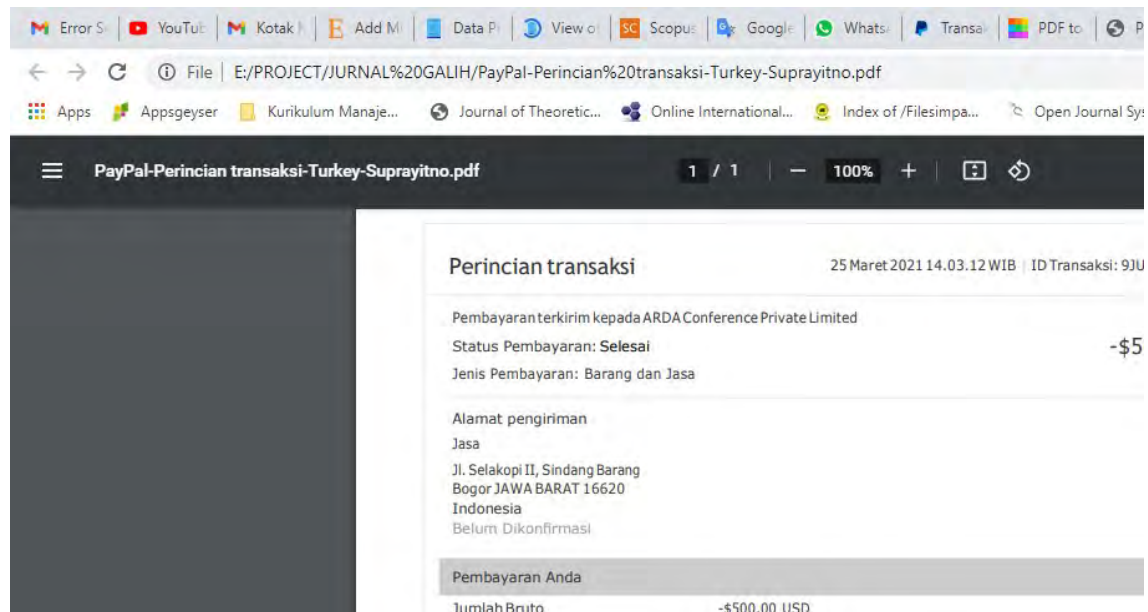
Error S | YouTub | Kotak | Add M | Data P | View o | Scopus | Google | Whats | Transa | PDF to | P

File | E:/PROJECT/JURNAL%20GALIH/PayPal-Perincian%20transaksi-Turkey-Suprayitno.pdf

Apps | Appsgeyser | Kurikulum Manaje... | Journal of Theoretic... | Online International... | Index of /Filesimpa... | Open Journal Sys

PayPal-Perincian transaksi-Turkey-Suprayitno.pdf

1 / 1 | — 100% +

Perincian transaksi

25 Maret 2021 14.03.12 WIB | ID Transaksi: 9JU

Pembayaran terkirim kepada ARDA Conference Private Limited

Status Pembayaran: Selesai

-$5

Jenis Pembayaran: Barang dan Jasa

Alamat pengiriman

Jasa

Jl. Selakopi II, Sindang Barang
Bogor JAWA BARAT 16620
Indonesia
Belum Dikonfirmasi

Pembayaran Anda

Jumlah Bruto -$500.00 USD